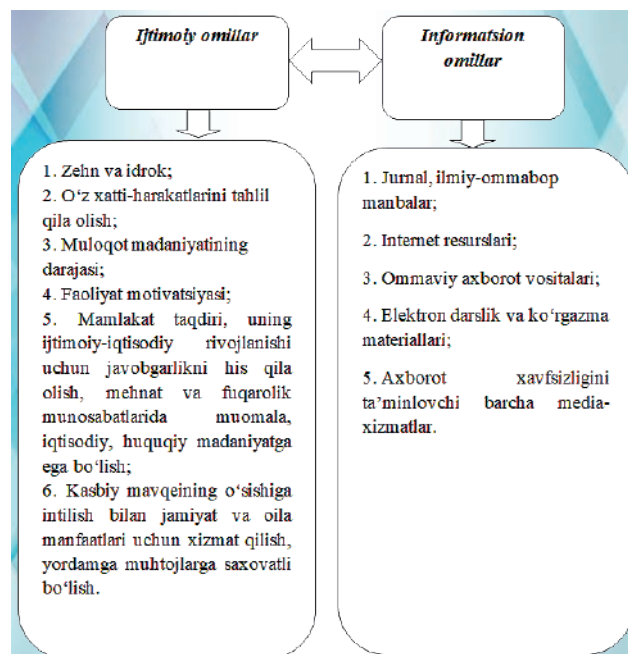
Ijtimoiy omillar

Informatsion omillar

1. Zehn va idrok;
2. O'z xatti-harakatlarini tahlil qila olish;
3. Muloqot madaniyatining darajasi;
4. Faoliyat motivatsiyasi;
5. Mamlakat taqdiri, uning ijtimoiy-iqtisodiy rivojlanishi uchun javobgarlikni his qila olish, mehnat va fuqarolik munosabatlarida muomala, iqtisodiy, huquqiy madaniyatga ega bo'lish;
6. Kasbiy mavqeining o'sishiga intilish bilan jamiyat va oila manfaatlari uchun xizmat qilish, yordamga muhtojlarga saxovatli bo'lish.

1. Jurnal, ilmiy-ommabop manbalar;
2. Internet resurslari;
3. Ommaviy axborot vositalari;
4. Elektron darslik va ko'rgazma materiallari;
5. Axborot xavfsizligini ta'minlovchi barcha media-xizmatlar.